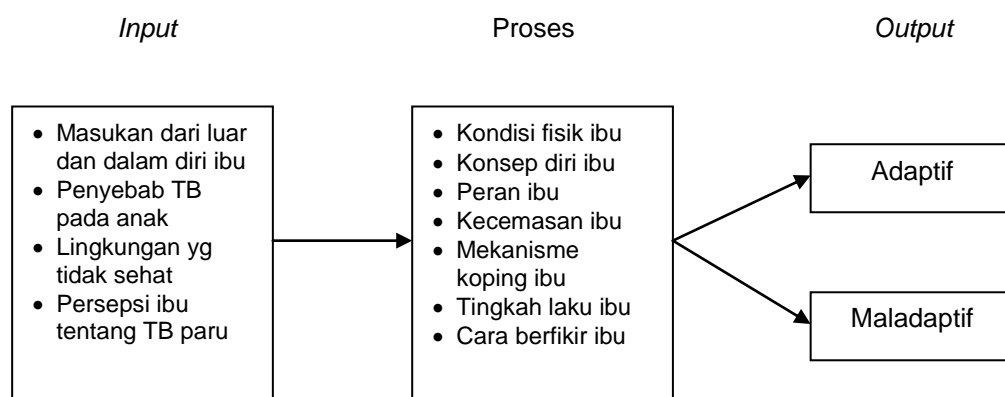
Input

Proses

Output

- Masukan dari luar dan dalam diri ibu
- Penyebab TB pada anak
- Lingkungan yg tidak sehat
- Persepsi ibu tentang TB paru

- Kondisi fisik ibu
- Konsep diri ibu
- Peran ibu
- Kecemasan ibu
- Mekanisme koping ibu
- Tingkah laku ibu
- Cara berfikir ibu

Adaptif

Maladaptif